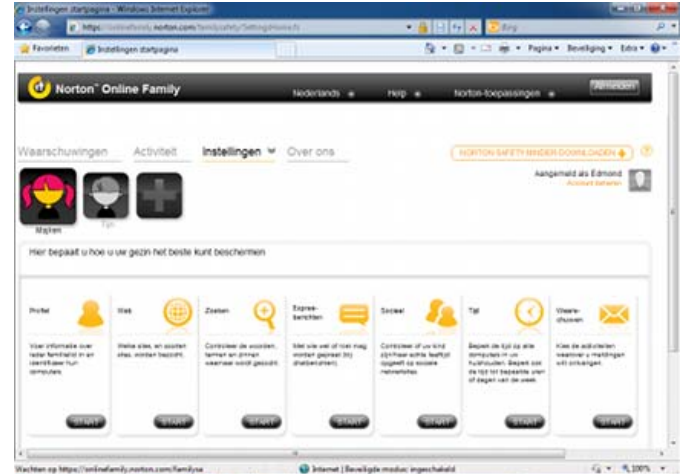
Instellingen startpagina - Windows Internet Explorer

https://onlinefamily.norton.com/familysafety/SettingsHome.fs

Bing

Favorieten

Instellingen startpagina

Pagina ▾ Beveiliging ▾ Extra ▾

Norton™ Online Family

Nederlands

Help

Norton-toepassingen

Afmelden

Waarschuwingen

Activiteit

Instellingen

Over ons

NORTON SAFETY MINDER DOWNLOADEN

Aangemeld als Edmond

Account beheren

Marleen

Tijn

Hier bepaalt u hoe u uw gezin het beste kunt beschermen

Profiel

Voer informatie over leden familielid in en identificeer hun computers.

START

Web

Welke sites, en soorten sites, worden bezocht.

START

Zoeken

Controleer de woorden, termen en zinnen waarnaar wordt gezocht.

START

Expres-berichten

Met wie wel of niet mag worden gepraat (bij chatberichten).

START

Sociaal

Controleer of uw kind zijn/haar echte leeftijd opgeeft op sociale netwerksites.

START

Tijd

Bepaal de tijd op alle computers in uw huishouden. Bepaal ook de tijd tot bepaalde uren of dagen van de week.

START

Waarschuwen

Kies de activiteiten waarover u meldingen wilt ontvangen.

START

Wachten op https://onlinefamily.norton.com/familysa

Internet | Beveiligde modus: ingeschakeld

100%